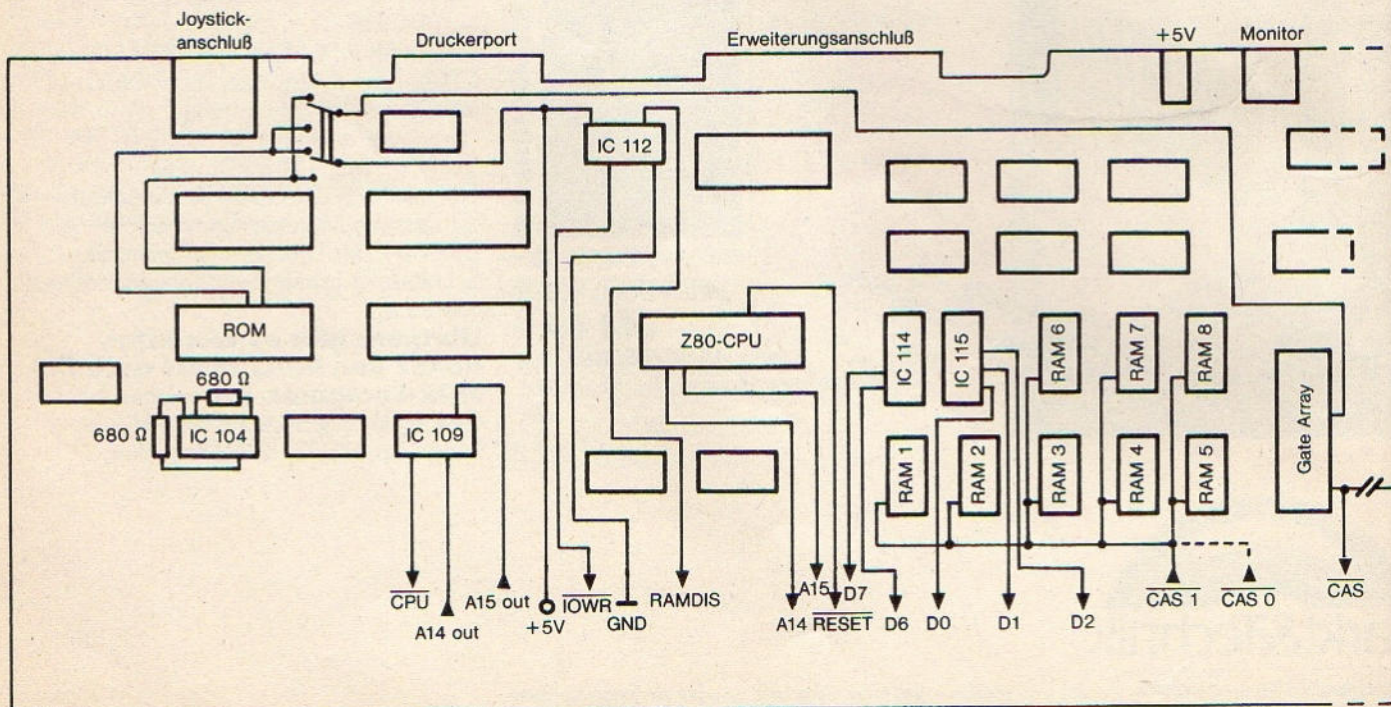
Joystickanschluß
Druckerport
Erweiterungsanschluß
+5V
Monitor
IC 112
ROM
Z80-CPU
IC 114
IC 115
RAM 6
RAM 7
RAM 8
680 Ω
680 Ω
IC 104
IC 109
RAM 1
RAM 2
RAM 3
RAM 4
RAM 5
Gate Array
$\overline{CPU}$
A14 out
A15 out
+5V
$\overline{IOWR}$
GND
RAMDIS
A14
A15
$\overline{RESET}$
D7
D6
D0
D1
D2
$\overline{CAS\ 1}$
$\overline{CAS\ 0}$
$\overline{CAS}$